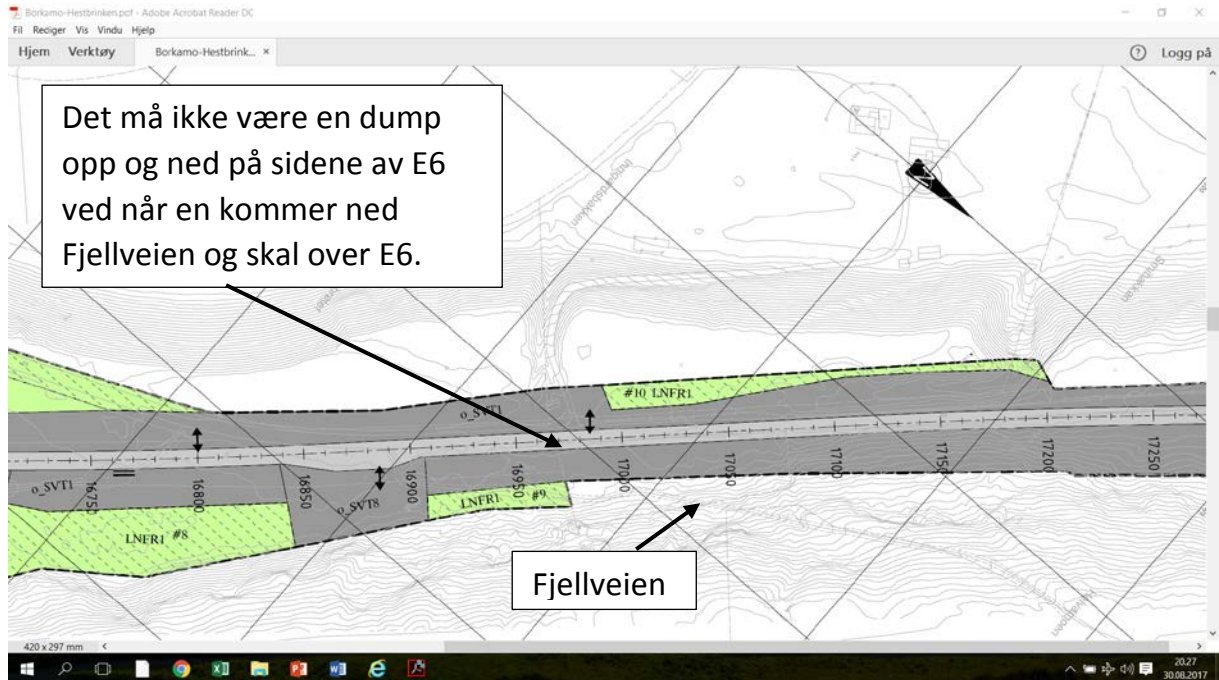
Borkamo-Hestbrinken.pdf - Adobe Acrobat Reader DC
Fil Rediger Vis Vindu Hjelp
Hjem Verktøy Borkamo-Hestbrink... ×
Logg på

Det må ikke være en dump opp og ned på sidene av E6 ved når en kommer ned Fjellveien og skal over E6.

#10 LNFR1
o_SVT1
o_SVT1
16750
16800
16850
o_SVT8
16900
16950
LNFR1 #9
17000
17050
17100
17150
17200
17250
LNFR1 #8

Fjellveien

420 x 297 mm

20.27
30.08.2017